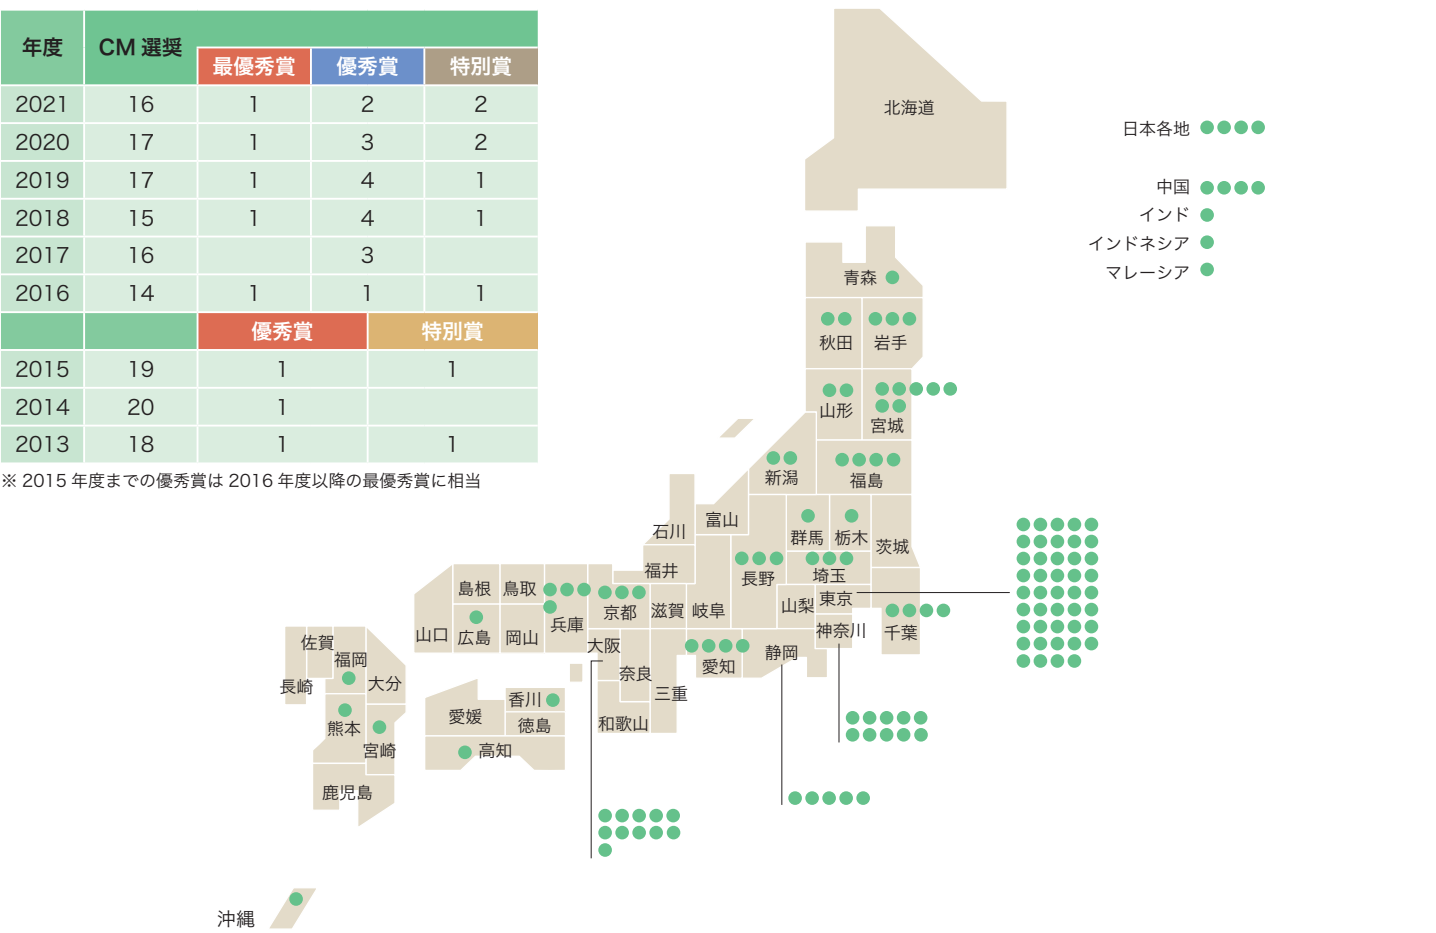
| 年度 | CM 選奨 | 最優秀賞 | 優秀賞 | 特別賞 |
|---|---|---|---|---|
| 2021 | 16 | 1 | 2 | 2 |
| 2020 | 17 | 1 | 3 | 2 |
| 2019 | 17 | 1 | 4 | 1 |
| 2018 | 15 | 1 | 4 | 1 |
| 2017 | 16 | | 3 | |
| 2016 | 14 | 1 | 1 | 1 |

| | | 優秀賞 | 特別賞 |
|---|---|---|---|
| 2015 | 19 | 1 | 1 |
| 2014 | 20 | 1 | |
| 2013 | 18 | 1 | 1 |

※ 2015 年度までの優秀賞は 2016 年度以降の最優秀賞に相当

北海道
日本各地
中国
インド
インドネシア
マレーシア
青森
秋田
岩手
山形
宮城
新潟
福島
石川
富山
群馬
栃木
茨城
福井
長野
埼玉
島根
鳥取
兵庫
京都
滋賀
岐阜
山梨
東京
山口
広島
岡山
大阪
神奈川
千葉
佐賀
福岡
奈良
愛知
静岡
長崎
大分
三重
香川
愛媛
熊本
徳島
和歌山
宮崎
高知
鹿児島
沖縄